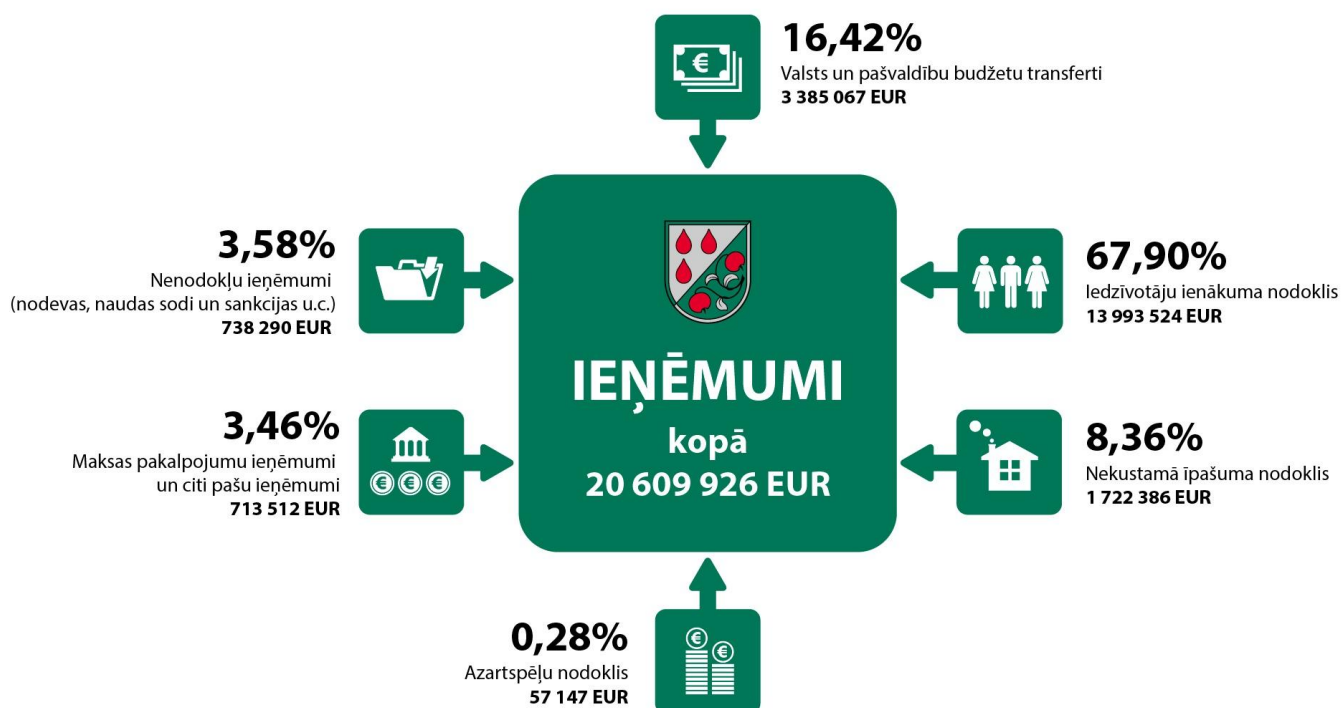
16,42%
Valsts un pašvaldību budžetu transferti
3 385 067 EUR

3,58%
Nenodokļu ieņēmumi
(nodevas, naudas sodi un sankcijas u.c.)
738 290 EUR

67,90%
Iedzīvotāju ienākuma nodoklis
13 993 524 EUR

IEŅĒMUMI
kopā
20 609 926 EUR

3,46%
Maksas pakalpojumu ieņēmumi
un citi pašu ieņēmumi
713 512 EUR

8,36%
Nekustamā īpašuma nodoklis
1 722 386 EUR

0,28%
Azartspēļu nodoklis
57 147 EUR